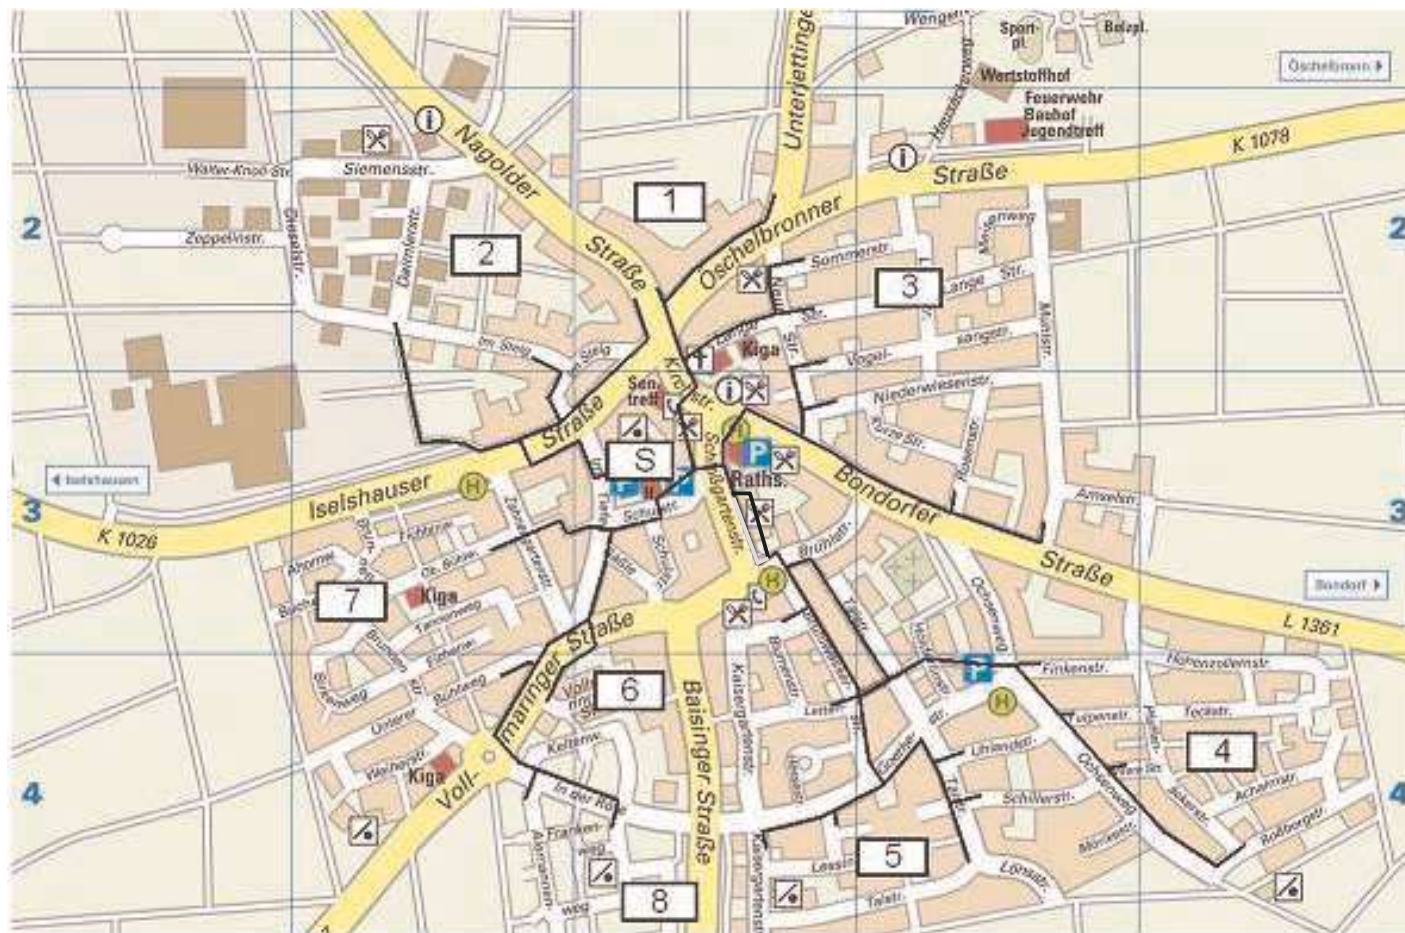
Wengert
Sport pl.
Bolzpl.
Öschelbronn
Wertstoffhof
Feuerwehr
Bauhof
Jugendtreff
K 1078
Nagolder
Straße
Unterjettinger
Öschelbronner
Straße
Walter-Knoll-Str.
Siemensstr.
1
2
2
2
Zeppelinstr.
Daimlerstr.
Sommerstr.
3
Lange Str.
Kiga
Vogelsangstr.
Im Steig
Im Steig
Straße
Sen. treff
Kirchstr.
Niederwiesenstr.
Raths.
S
Iselshausen
Iselshauser
K 1026
3
3
Bondorfer
Straße
Bondorf
L 1361
7
Kiga
Tannenweg
6
Baisinger Straße
Vollmaringer Straße
Kaisergartenstr.
Finkenstr.
Hohenzollernstr.
Tulpenstr.
Teckstr.
4
4
4
Buchenweg
Unterer
Weinbergstr.
Kiga
Voll-
Keltenw.
In der Röte
Frankenweg
Uhlandstr.
Schillerstr.
5
Lessingstr.
Talstr.
Lönsstr.
Achalmstr.
Roßbergstr.
Mörikestr.
8